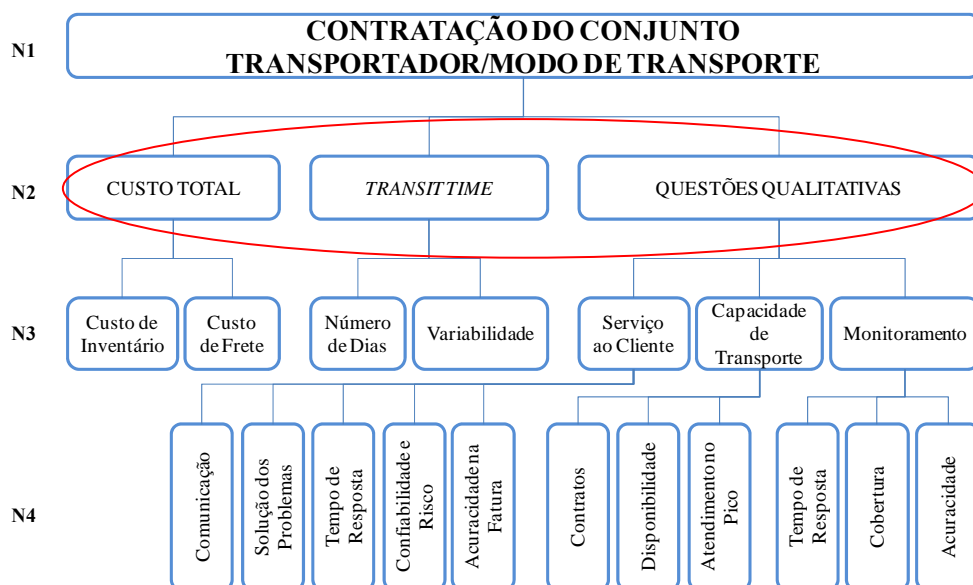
N1

CONTRATAÇÃO DO CONJUNTO TRANSPORTADOR/MODO DE TRANSPORTE

N2

CUSTO TOTAL

*TRANSIT TIME*

QUESTÕES QUALITATIVAS

N3

Custo de Inventário

Custo de Frete

Número de Dias

Variabilidade

Serviço ao Cliente

Capacidade de Transporte

Monitoramento

N4

Comunicação

Solução dos Problemas

Tempo de Resposta

Confiabilidade e Risco

Acuracidade na Fatura

Contratos

Disponibilidade

Atendimento no Pico

Tempo de Resposta

Cobertura

Acuracidade